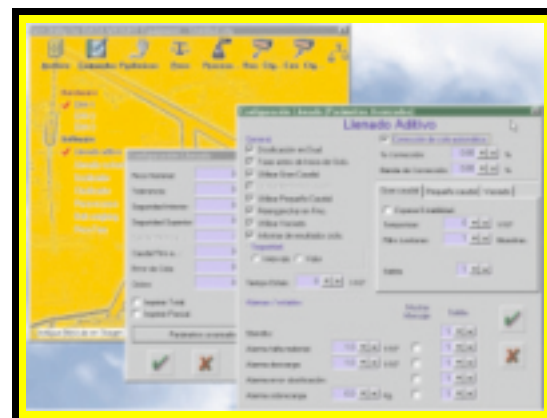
Archivo Comandos Parámetros Ciclo Proceso

Configuración Llenado (Parámetros Avanzados)

Llenado Aditivo

General

Dosificación en Dual

Tara antes el inicio de ciclo

Utilizar Gran Caudal

Utilizar Pequeño Caudal

Reengancha en Pes.

Utilizar Vaciado

Informe de resultado ciclo

Seguridad

Intervalo

Valor

Tiempo Estab.

Gran caudal

Pequeño caudal

Vaciado

Espera Estabilizar

Temporizar

Filtro contaner

Alarmas / Contadores

Muestreo

Alarma falta material

Alarma descarga

Nuevo Tolerancia

Seguridad Inferior

Seguridad Superior

Caudal Fino a

Error de Cola

Parámetros avanzados